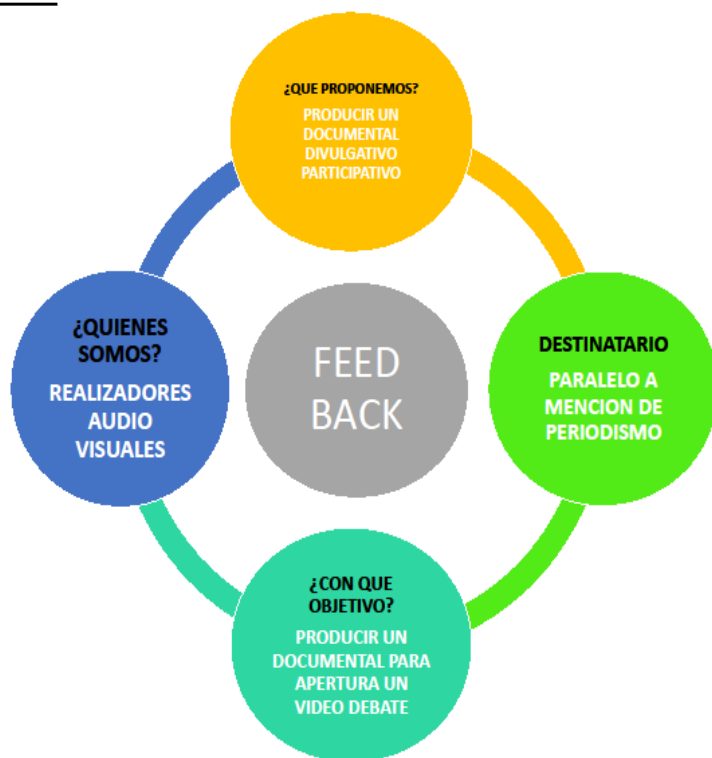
¿QUE PROPONEMOS?

PRODUCIR UN DOCUMENTAL DIVULGATIVO PARTICIPATIVO

¿QUIENES SOMOS?

REALIZADORES AUDIO VISUALES

FEED BACK

DESTINATARIO

PARALELO A MENCION DE PERIODISMO

¿CON QUE OBJETIVO?

PRODUCIR UN DOCUMENTAL PARA APERTURA UN VIDEO DEBATE